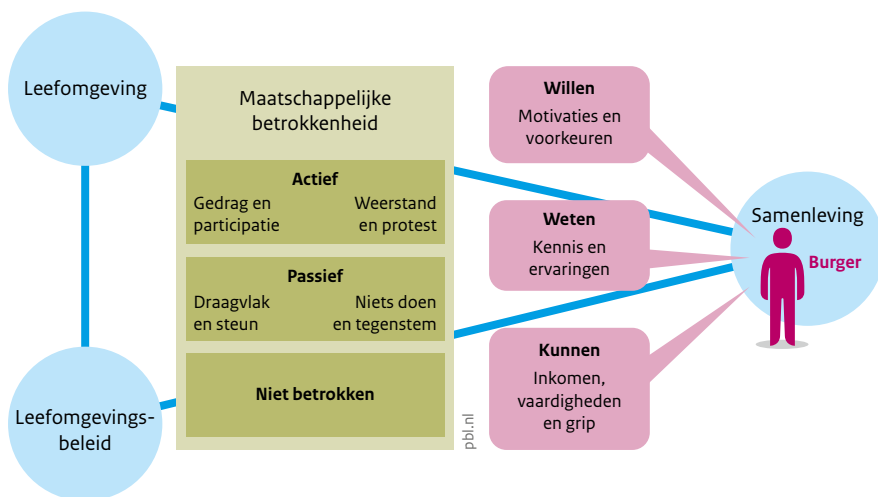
Leefomgeving

Leefomgevings-beleid

Maatschappelijke betrokkenheid

Actief

Gedrag en participatie

Weerstand en protest

Passief

Draagvlak en steun

Niets doen en tegenstem

Niet betrokken

pbl.nl

Willen

Motivaties en voorkeuren

Weten

Kennis en ervaringen

Kunnen

Inkomen, vaardigheden en grip

Samenleving

Burger